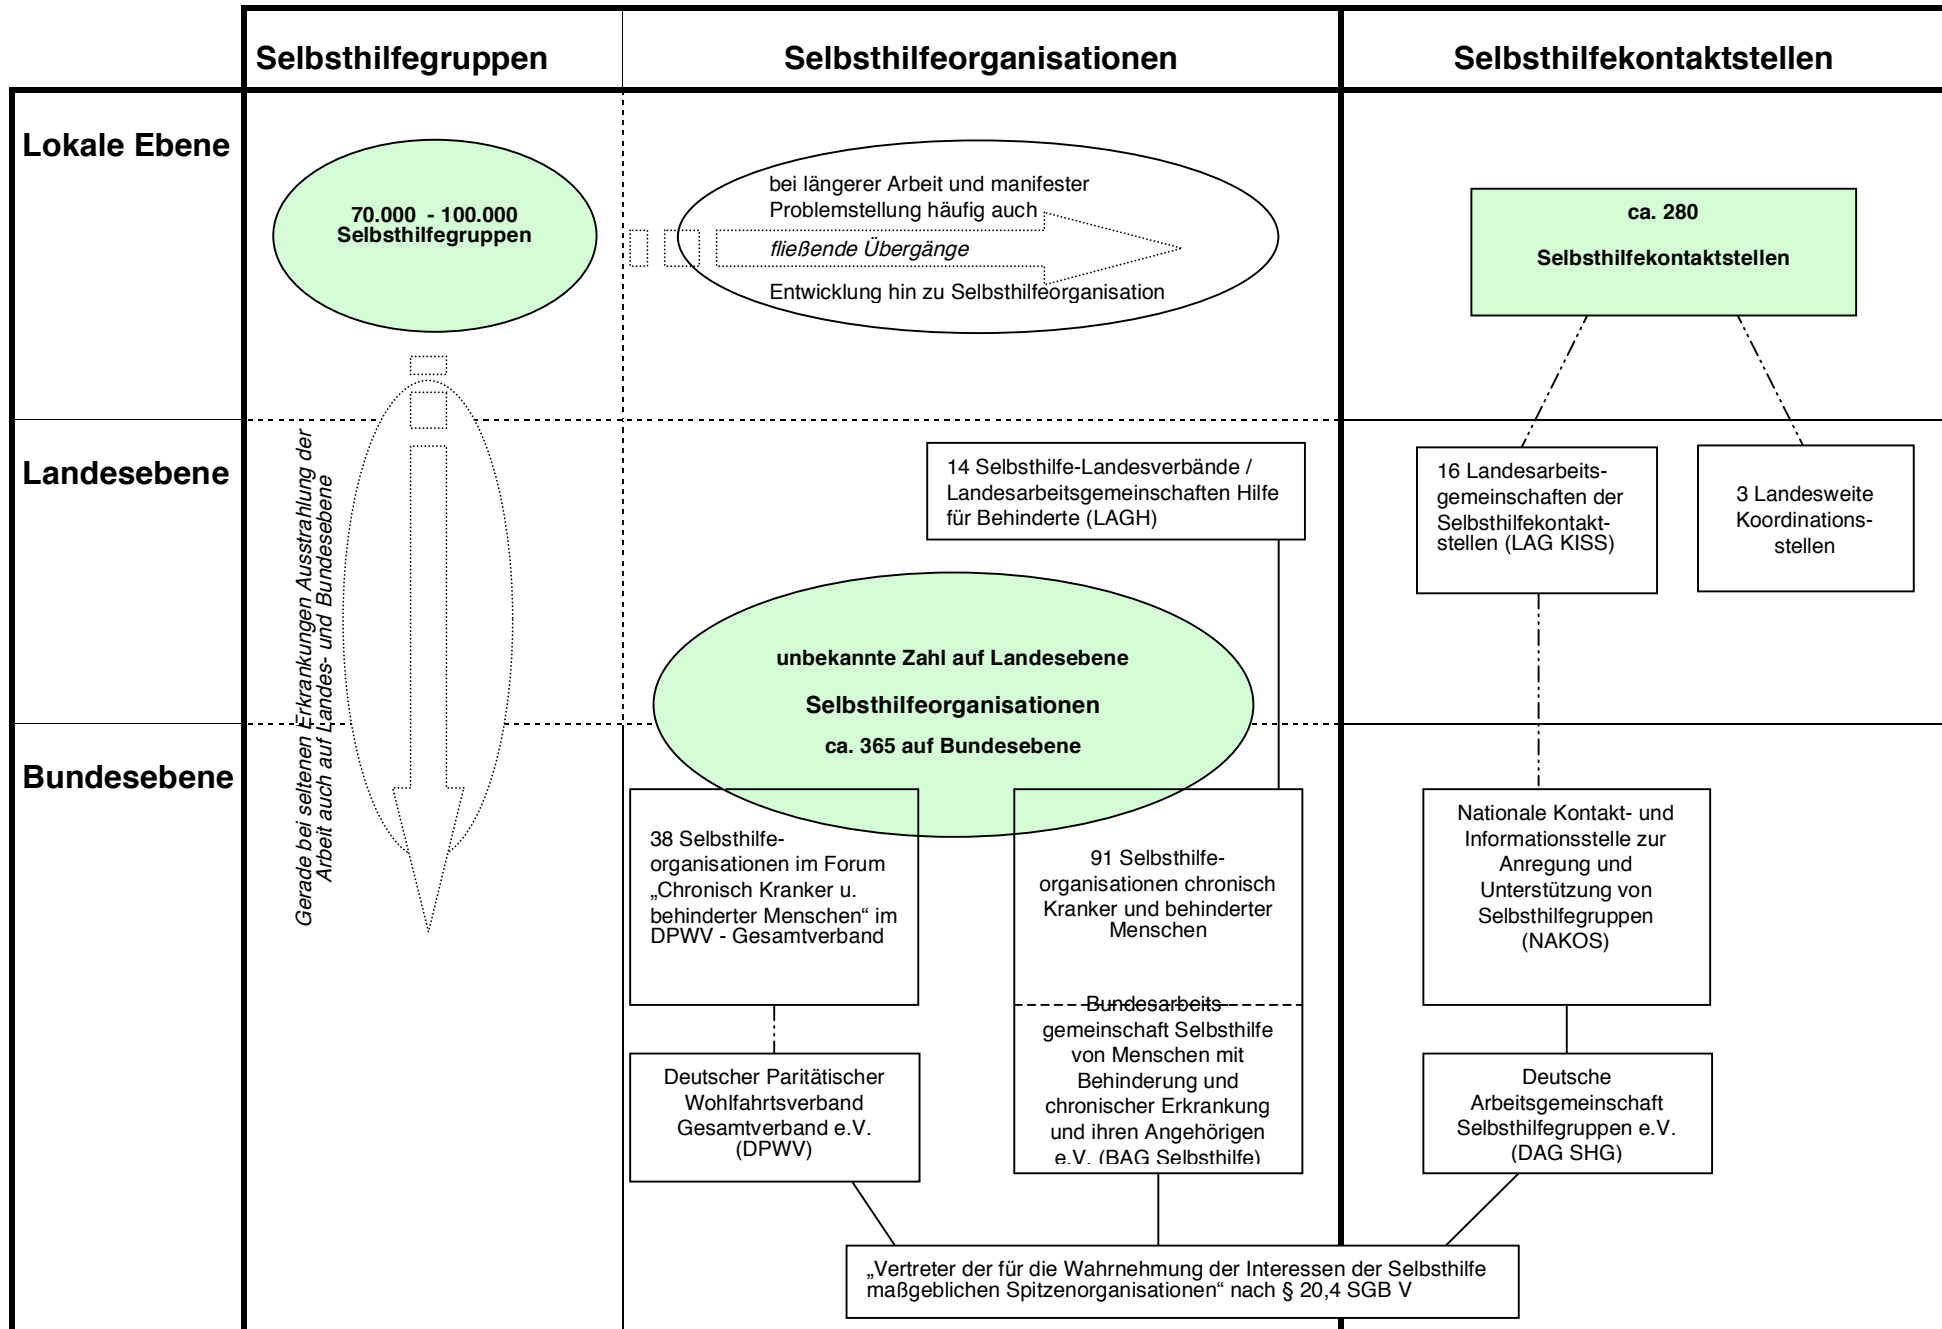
Selbsthilfegruppen

Selbsthilfeorganisationen

Selbsthilfekontaktstellen

Lokale Ebene

70.000 - 100.000 Selbsthilfegruppen

bei längerer Arbeit und manifester Problemstellung häufig auch

*fließende Übergänge*

Entwicklung hin zu Selbsthilfeorganisation

ca. 280

Selbsthilfekontaktstellen

Landesebene

*Gerade bei seltenen Erkrankungen Ausstrahlung der Arbeit auch auf Landes- und Bundesebene*

14 Selbsthilfe-Landesverbände / Landesarbeitsgemeinschaften Hilfe für Behinderte (LAGH)

16 Landesarbeitsgemeinschaften der Selbsthilfekontaktstellen (LAG KISS)

3 Landesweite Koordinationsstellen

unbekannte Zahl auf Landesebene

Selbsthilfeorganisationen

ca. 365 auf Bundesebene

Bundesebene

38 Selbsthilfeorganisationen im Forum „Chronisch Kranker u. behinderter Menschen" im DPWV - Gesamtverband

91 Selbsthilfeorganisationen chronisch Kranker und behinderter Menschen

Bundesarbeitsgemeinschaft Selbsthilfe von Menschen mit Behinderung und chronischer Erkrankung und ihren Angehörigen e.V. (BAG Selbsthilfe)

Nationale Kontakt- und Informationsstelle zur Anregung und Unterstützung von Selbsthilfegruppen (NAKOS)

Deutscher Paritätischer Wohlfahrtsverband Gesamtverband e.V. (DPWV)

Deutsche Arbeitsgemeinschaft Selbsthilfegruppen e.V. (DAG SHG)

„Vertreter der für die Wahrnehmung der Interessen der Selbsthilfe maßgeblichen Spitzenorganisationen" nach § 20,4 SGB V